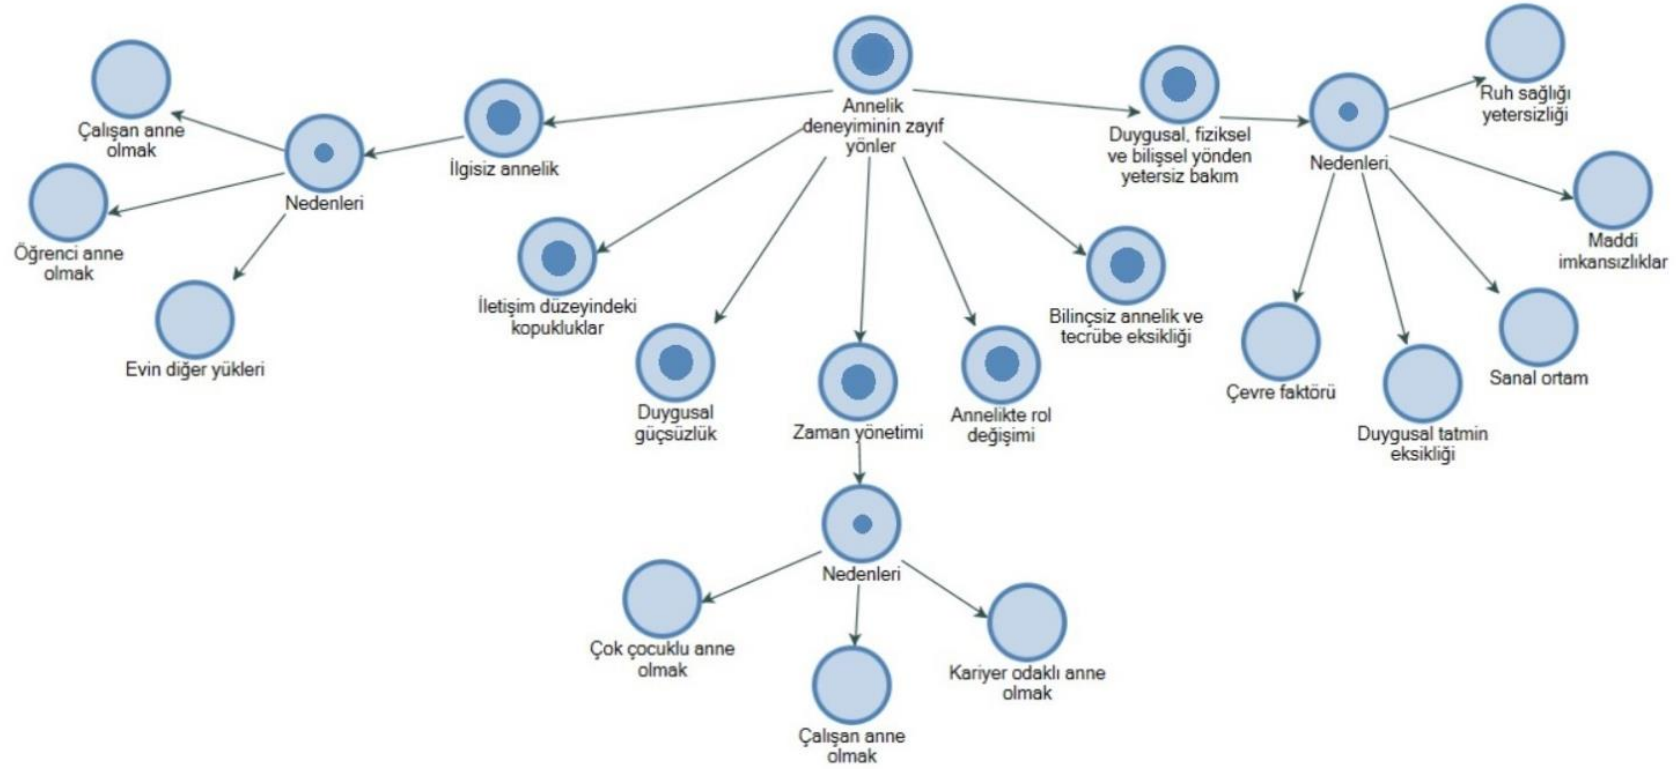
Annelik deneyiminin zayıf yönler

İlgisiz annelik

Nedenleri

Çalışan anne olmak

Öğrenci anne olmak

Evin diğer yükleri

İletişim düzeyindeki kopukluklar

Duygusal güçsüzlük

Zaman yönetimi

Nedenleri

Çok çocuklu anne olmak

Çalışan anne olmak

Kariyer odaklı anne olmak

Annelikte rol değişimi

Bilinçsiz annelik ve tecrübe eksikliği

Duygusal, fiziksel ve bilişsel yönden yetersiz bakım

Nedenleri

Ruh sağlığı yetersizliği

Maddi imkansızlıklar

Çevre faktörü

Duygusal tatmin eksikliği

Sanal ortam